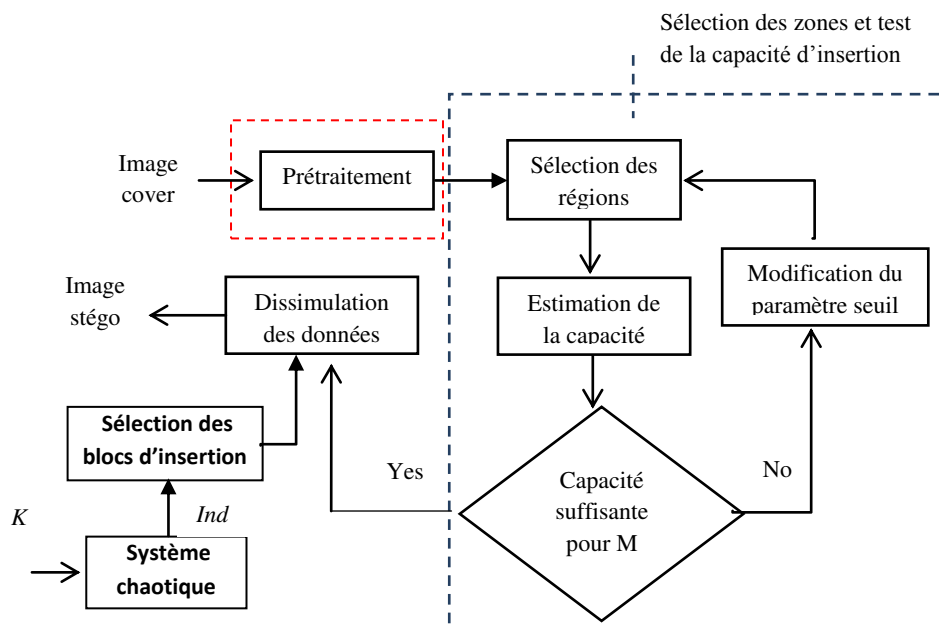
Sélection des zones et test de la capacité d'insertion

Image cover

Prétraitement

Sélection des régions

Modification du paramètre seuil

Image stégo

Dissimulation des données

Estimation de la capacité

Sélection des blocs d'insertion

Yes

No

Capacité suffisante pour M

K

Ind

Système chaotique